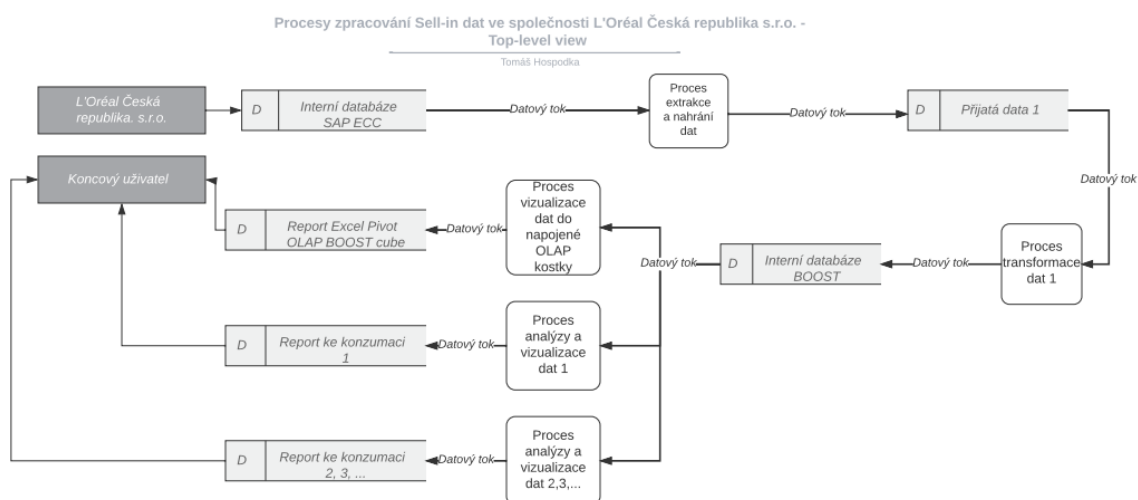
Procesy zpracování Sell-in dat ve společnosti L'Oréal Česká republika s.r.o. - Top-level view

Tomáš Hospodka

L'Oréal Česká republika. s.r.o.

D Interní databáze SAP ECC

Datový tok

Proces extrakce a nahrání dat

Datový tok

D Přijatá data 1

Datový tok

Proces transformace dat 1

Datový tok

D Interní databáze BOOST

Datový tok

Proces vizualizace dat do napojené OLAP kostky

Datový tok

D Report Excel Pivot OLAP BOOST cube

Koncový uživatel

Proces analýzy a vizualizace dat 1

Datový tok

D Report ke konzumaci 1

Proces analýzy a vizualizace dat 2,3,...

Datový tok

D Report ke konzumaci 2, 3, ...